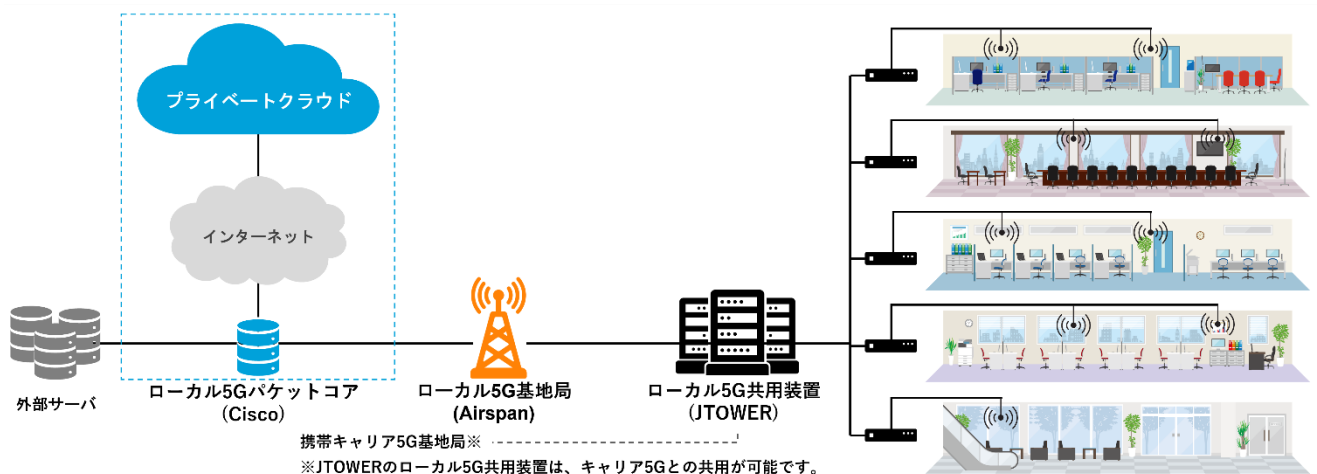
プライベートクラウド

インターネット

外部サーバ

ローカル5Gパケットコア
（Cisco）

ローカル5G基地局
(Airspan)

ローカル5G共用装置
（JTOWER）

携帯キャリア5G基地局※

※JTOWERのローカル5G共用装置は、キャリア5Gとの共用が可能です。